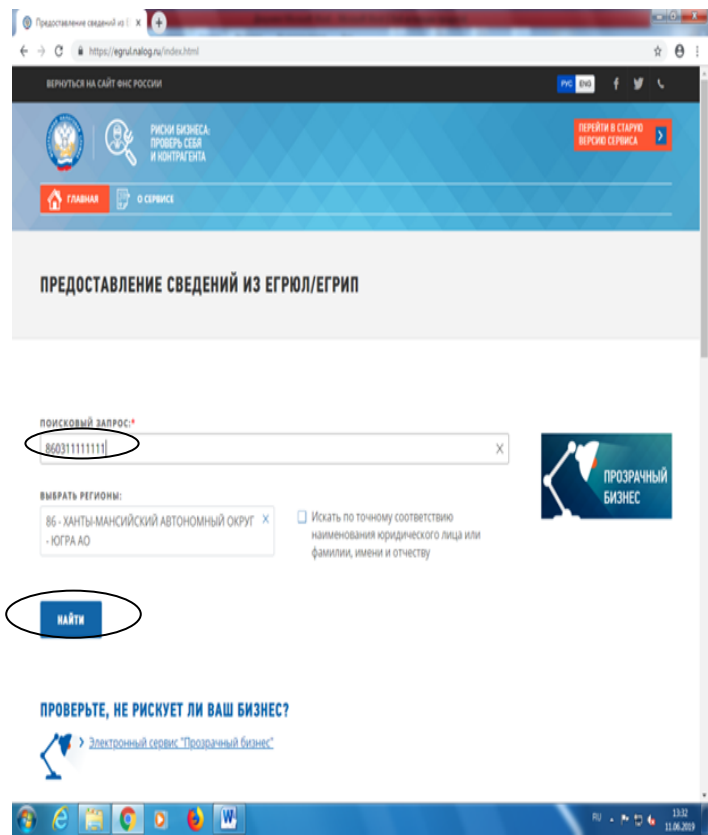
Предоставление сведений из Е ×

https://egrul.nalog.ru/index.html

ВЕРНУТЬСЯ НА САЙТ ФНС РОССИИ

РУС ENG

РИСКИ БИЗНЕСА: ПРОВЕРЬ СЕБЯ И КОНТРАГЕНТА

ПЕРЕЙТИ В СТАРУЮ ВЕРСИЮ СЕРВИСА

ГЛАВНАЯ

О СЕРВИСЕ

ПРЕДОСТАВЛЕНИЕ СВЕДЕНИЙ ИЗ ЕГРЮЛ/ЕГРИП

ПОИСКОВЫЙ ЗАПРОС:*

860311111111

ПРОЗРАЧНЫЙ БИЗНЕС

ВЫБРАТЬ РЕГИОНЫ:

86 - ХАНТЫ-МАНСИЙСКИЙ АВТОНОМНЫЙ ОКРУГ - ЮГРА АО

Искать по точному соответствию наименования юридического лица или фамилии, имени и отчеству

НАЙТИ

ПРОВЕРЬТЕ, НЕ РИСКУЕТ ЛИ ВАШ БИЗНЕС?

Электронный сервис "Прозрачный бизнес"

RU

13:32
11.06.2019